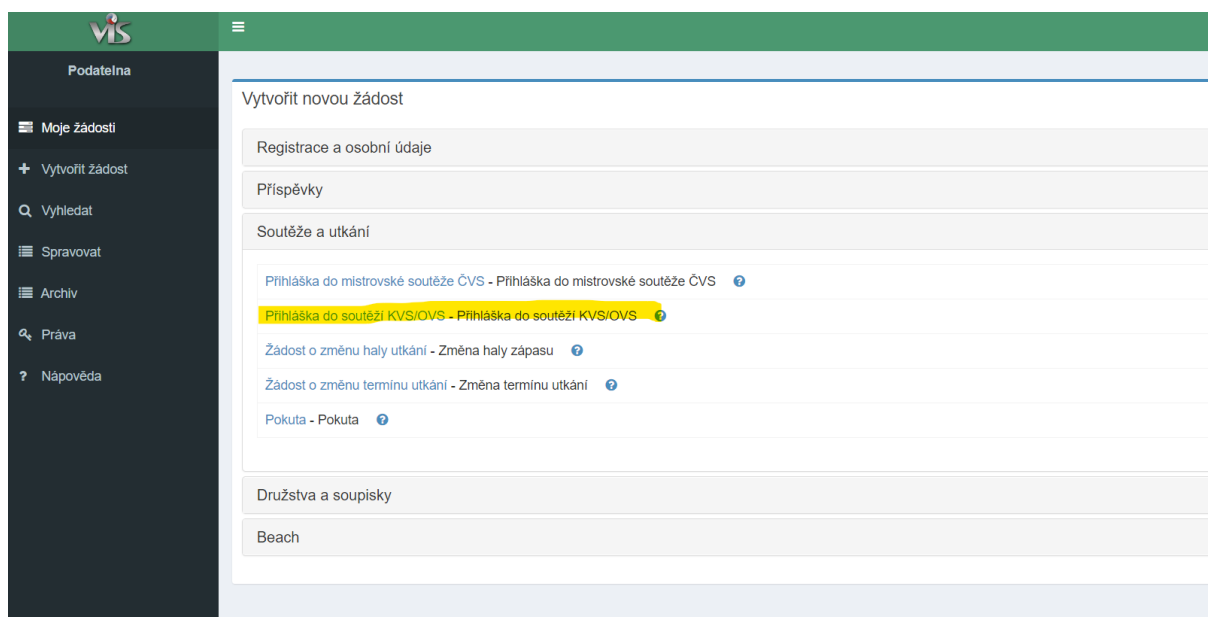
vis

≡

Podatelna

Moje žádosti

+ Vytvořit žádost

Vyhledat

Spravovat

Archiv

Práva

? Nápověda

Vytvořit novou žádost

Registrace a osobní údaje

Příspěvky

Soutěže a utkání

Přihláška do mistrovské soutěže ČVS - Přihláška do mistrovské soutěže ČVS

Přihláška do soutěží KVS/OVS - Přihláška do soutěží KVS/OVS

Žádost o změnu haly utkání - Změna haly zápasu

Žádost o změnu termínu utkání - Změna termínu utkání

Pokuta - Pokuta

Družstva a soupisky

Beach